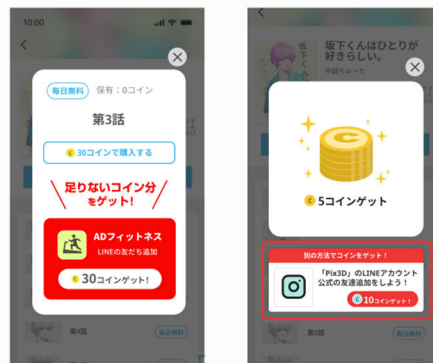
10:00

毎日無料　保有：0コイン

第3話

30コインで購入する

足りないコイン分をゲット!

ADフィットネス
LINEの友だち追加

30コインゲット!

第4話

毎日無料

坂下くんはひとりが好きらしい。
中嶋ちゅーた

5コインゲット

別の方法でコインをゲット!

「Pix3D」のLINEアカウント公式の友達追加をしよう!

10コインゲット!

毎日無料